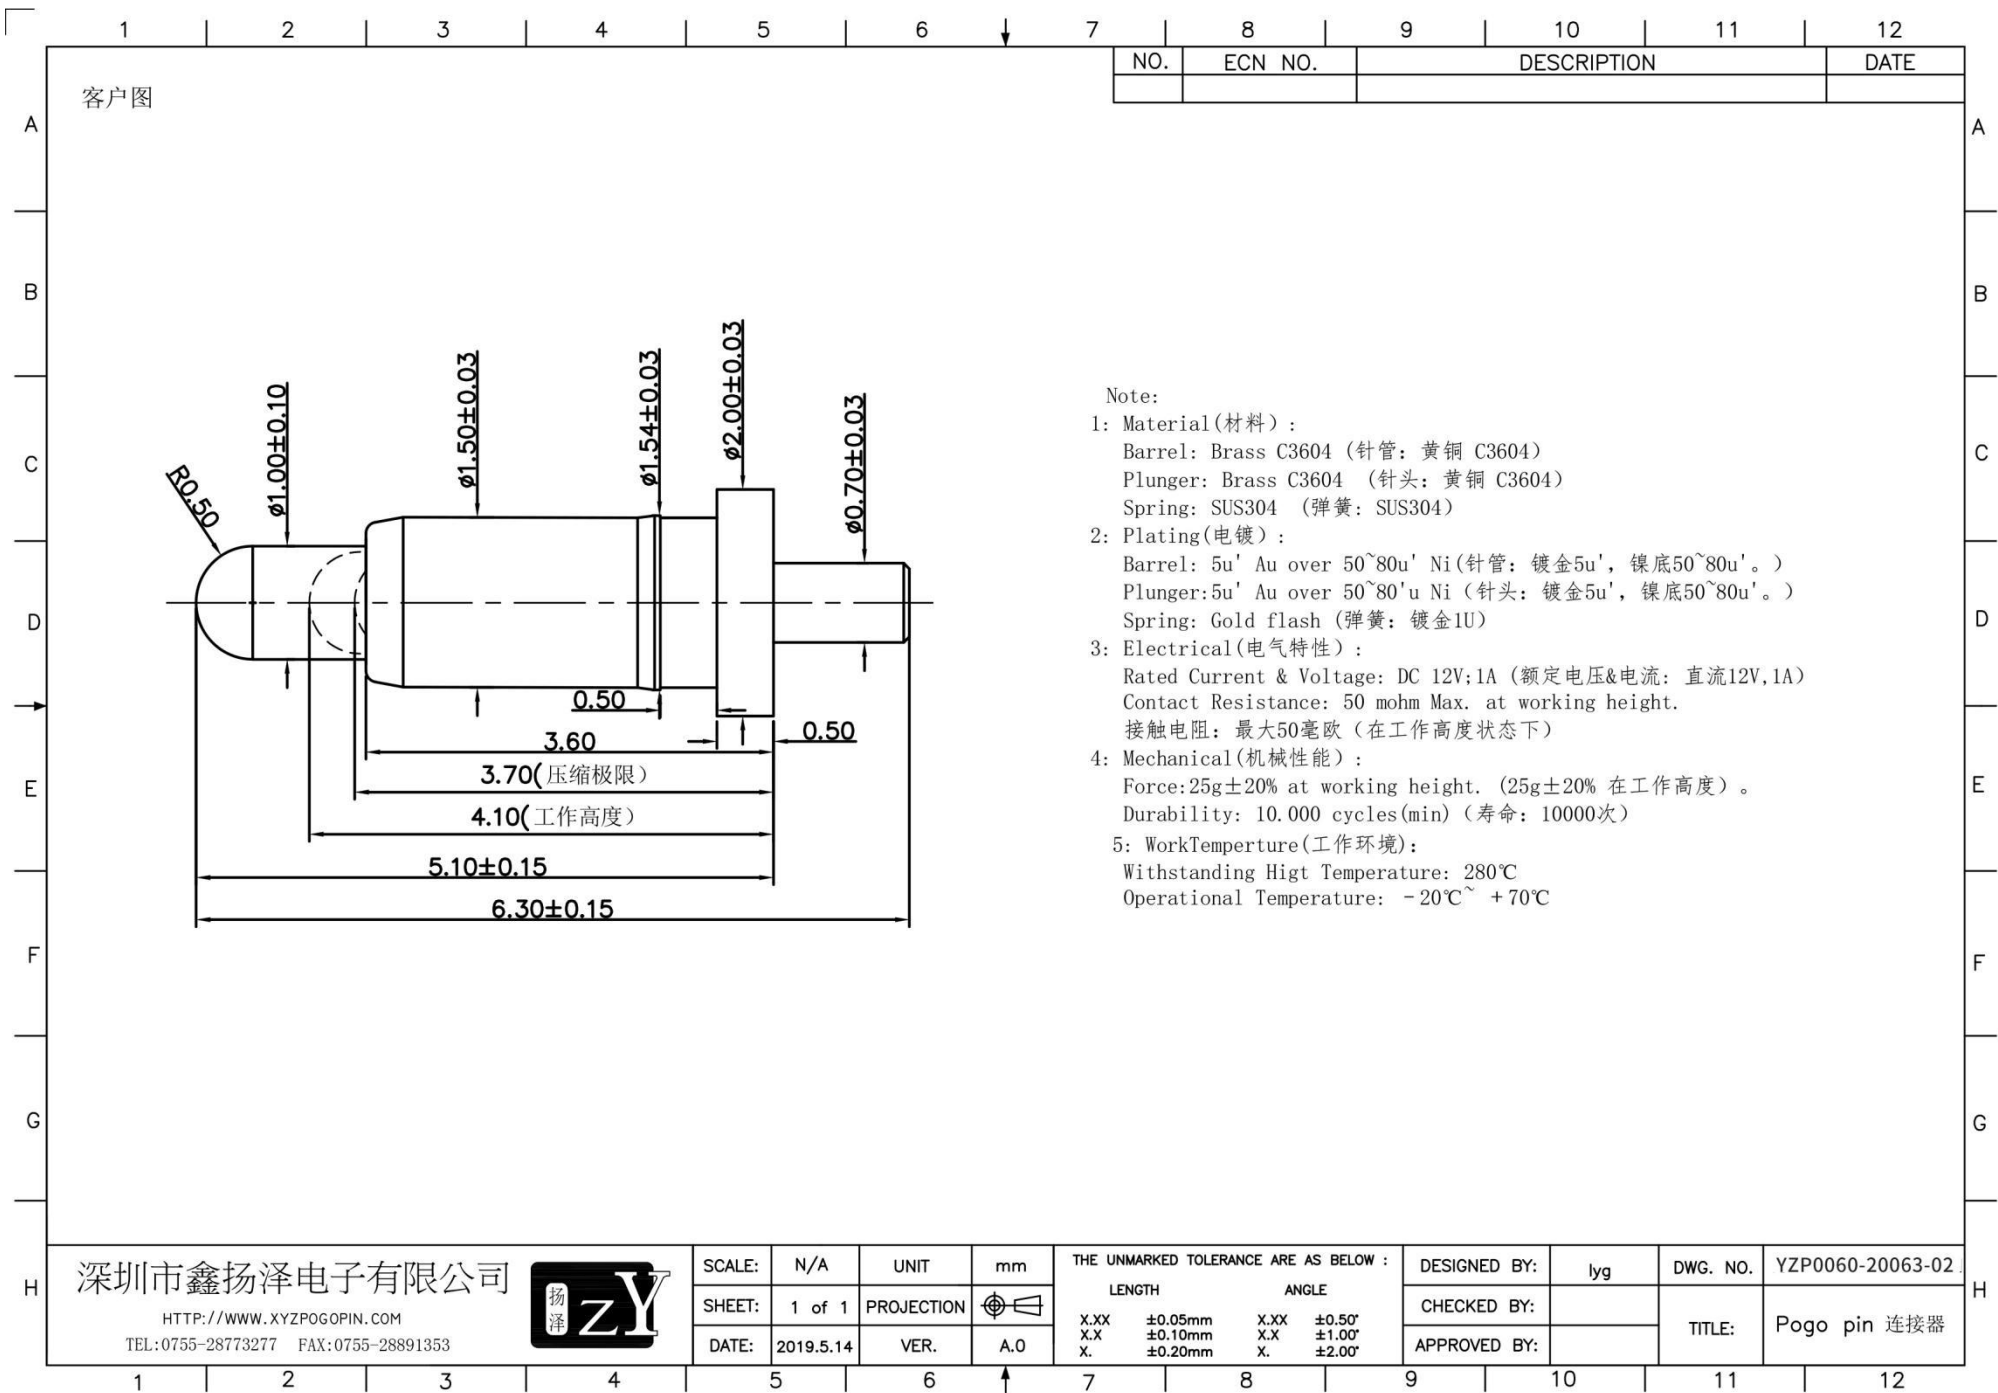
1 2 3 4 5 6 7 8 9 10 11 12

| NO. | ECN NO. | DESCRIPTION | DATE |
|---|---|---|---|
| | | | |

A B C D E F G H

客户图

R0.50
ø1.00±0.10
ø1.50±0.03
ø1.54±0.03
ø2.00±0.03
ø0.70±0.03
0.50
3.60
0.50
3.70(压缩极限)
4.10(工作高度)
5.10±0.15
6.30±0.15

Note:
1: Material(材料):
Barrel: Brass C3604 (针管: 黄铜 C3604)
Plunger: Brass C3604 (针头: 黄铜 C3604)
Spring: SUS304 (弹簧: SUS304)
2: Plating(电镀):
Barrel: 5u' Au over 50~80u' Ni(针管: 镀金5u', 镍底50~80u'。)
Plunger:5u' Au over 50~80'u Ni (针头: 镀金5u', 镍底50~80u'。)
Spring: Gold flash (弹簧: 镀金1U)
3: Electrical(电气特性):
Rated Current & Voltage: DC 12V;1A (额定电压&电流: 直流12V,1A)
Contact Resistance: 50 mohm Max. at working height.
接触电阻: 最大50毫欧 (在工作高度状态下)
4: Mechanical(机械性能):
Force:25g±20% at working height. (25g±20% 在工作高度)。
Durability: 10.000 cycles(min) (寿命: 10000次)
5: WorkTemperture(工作环境):
Withstanding Higt Temperature: 280℃
Operational Temperature: -20℃~ +70℃

深圳市鑫扬泽电子有限公司
HTTP://WWW.XYZPOGOPIN.COM
TEL:0755-28773277 FAX:0755-28891353
扬泽 ZY

| SCALE: | N/A | UNIT | mm |
|---|---|---|---|
| SHEET: | 1 of 1 | PROJECTION | |
| DATE: | 2019.5.14 | VER. | A.0 |

THE UNMARKED TOLERANCE ARE AS BELOW :
| LENGTH | | ANGLE | |
|---|---|---|---|
| X.XX | ±0.05mm | X.XX | ±0.50° |
| X.X | ±0.10mm | X.X | ±1.00° |
| X. | ±0.20mm | X. | ±2.00° |

| DESIGNED BY: | lyg | DWG. NO. | YZP0060-20063-02 |
|---|---|---|---|
| CHECKED BY: | | TITLE: | Pogo pin 连接器 |
| APPROVED BY: | | | |